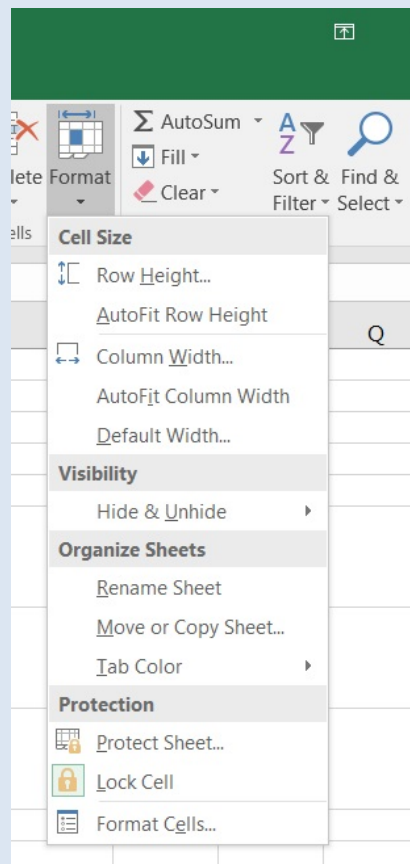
lete
ells

Format

AutoSum
Fill
Clear

Sort & Filter
Find & Select

Cell Size
Row Height...
AutoFit Row Height
Column Width...
AutoFit Column Width
Default Width...
Visibility
Hide & Unhide
Organize Sheets
Rename Sheet
Move or Copy Sheet...
Tab Color
Protection
Protect Sheet...
Lock Cell
Format Cells...

Q